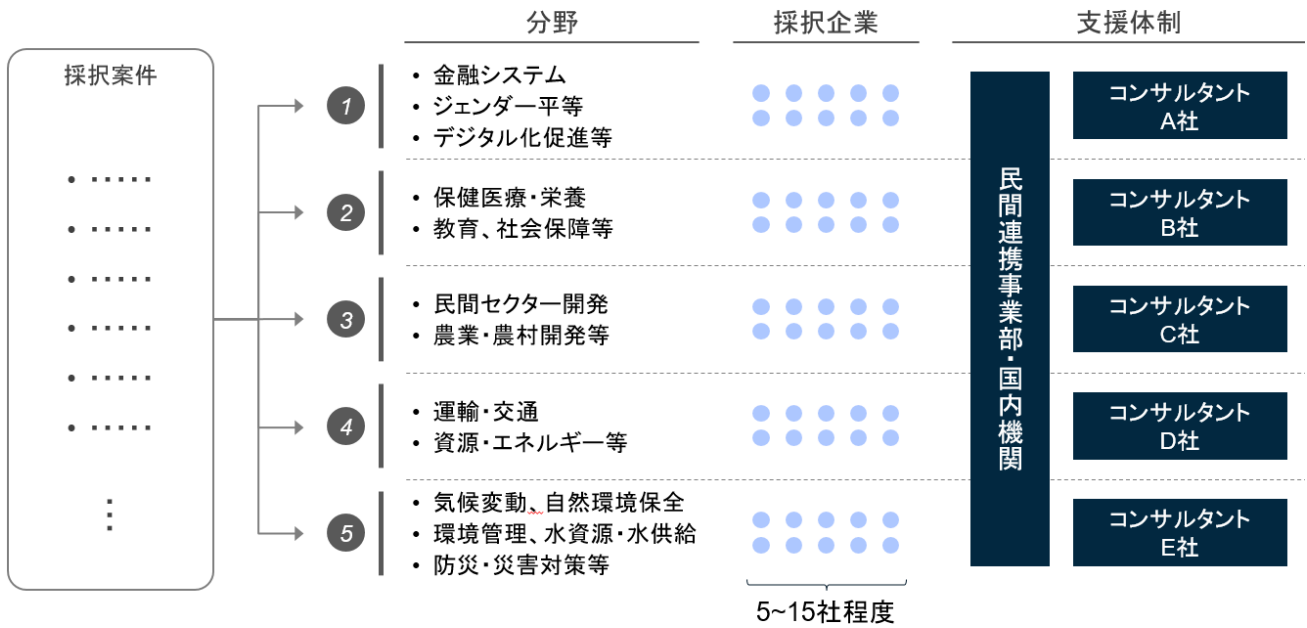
分野

採択企業

支援体制

採択案件

• ⋯⋯
• ⋯⋯
• ⋯⋯
• ⋯⋯
• ⋯⋯
• ⋯⋯
⋮

1
• 金融システム
• ジェンダー平等
• デジタル化促進等

2
• 保健医療・栄養
• 教育、社会保障等

3
• 民間セクター開発
• 農業・農村開発等

4
• 運輸・交通
• 資源・エネルギー等

5
• 気候変動、自然環境保全
• 環境管理、水資源・水供給
• 防災・災害対策等

5~15社程度

民間連携事業部・国内機関

コンサルタント A社

コンサルタント B社

コンサルタント C社

コンサルタント D社

コンサルタント E社